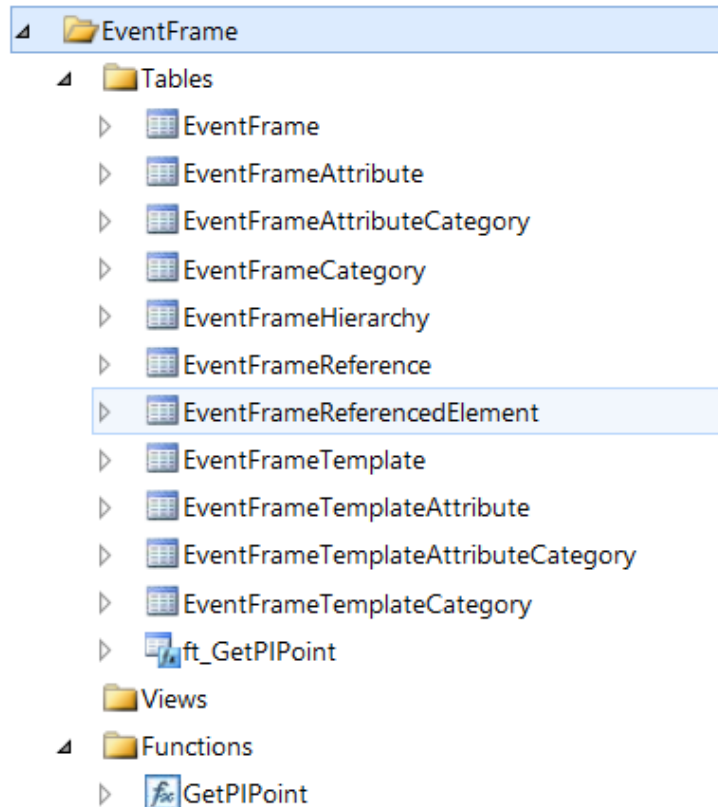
EventFrame
Tables
EventFrame
EventFrameAttribute
EventFrameAttributeCategory
EventFrameCategory
EventFrameHierarchy
EventFrameReference
EventFrameReferencedElement
EventFrameTemplate
EventFrameTemplateAttribute
EventFrameTemplateAttributeCategory
EventFrameTemplateCategory
ft_GetPIPoint
Views
Functions
GetPIPoint